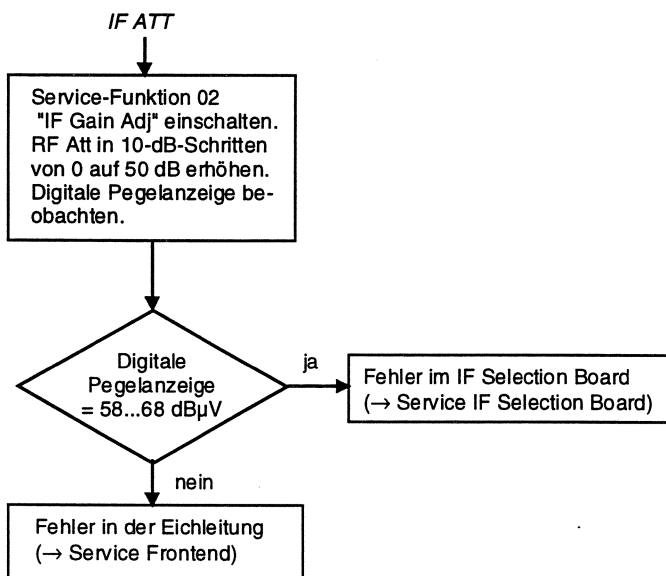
IF ATT

Service-Funktion 02 "IF Gain Adj" einschalten. RF Att in 10-dB-Schritten von 0 auf 50 dB erhöhen. Digitale Pegelanzeige beobachten.

Digitale Pegelanzeige = 58...68 dBµV

ja

Fehler im IF Selection Board (→ Service IF Selection Board)

nein

Fehler in der Eichleitung (→ Service Frontend)